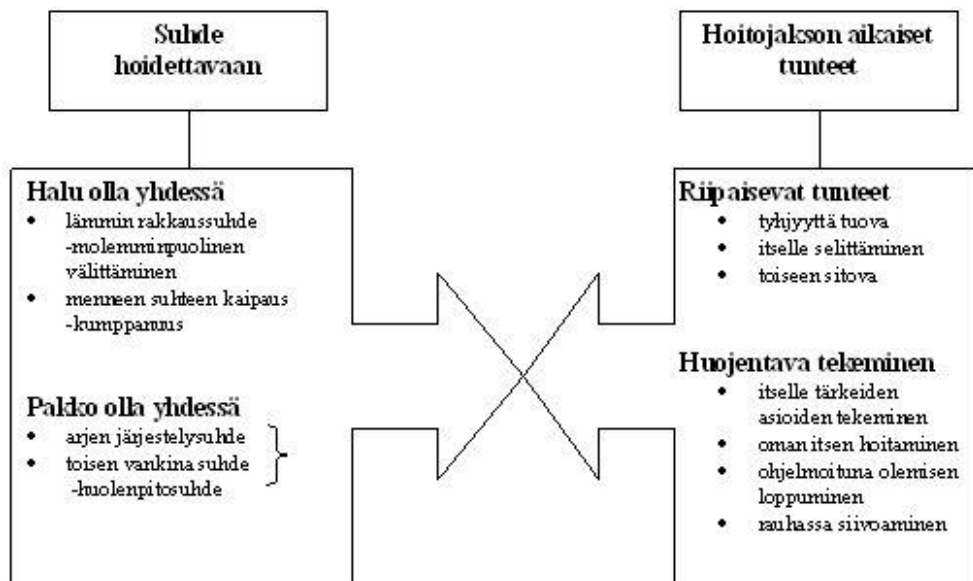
Suhde hoidettavaan

Hoitojakson aikaiset tunteet

Halu olla yhdessä
• lämmin rakkaussuhde -molemminpuolinen välittäminen
• menneen suhteen kaipaus -kumppanuus

Pakko olla yhdessä
• arjen järjestelysuhde
• toisen vankina suhde -huolenpitosuhde

Riipaisevat tunteet
• tyhjyyttä tuova
• itselle selittäminen
• toiseen sitova

Huojentava tekeminen
• itselle tärkeiden asioiden tekeminen
• oman itsen hoitaminen
• ohjelmoituna olemisen loppuminen
• rauhassa siivoaminen